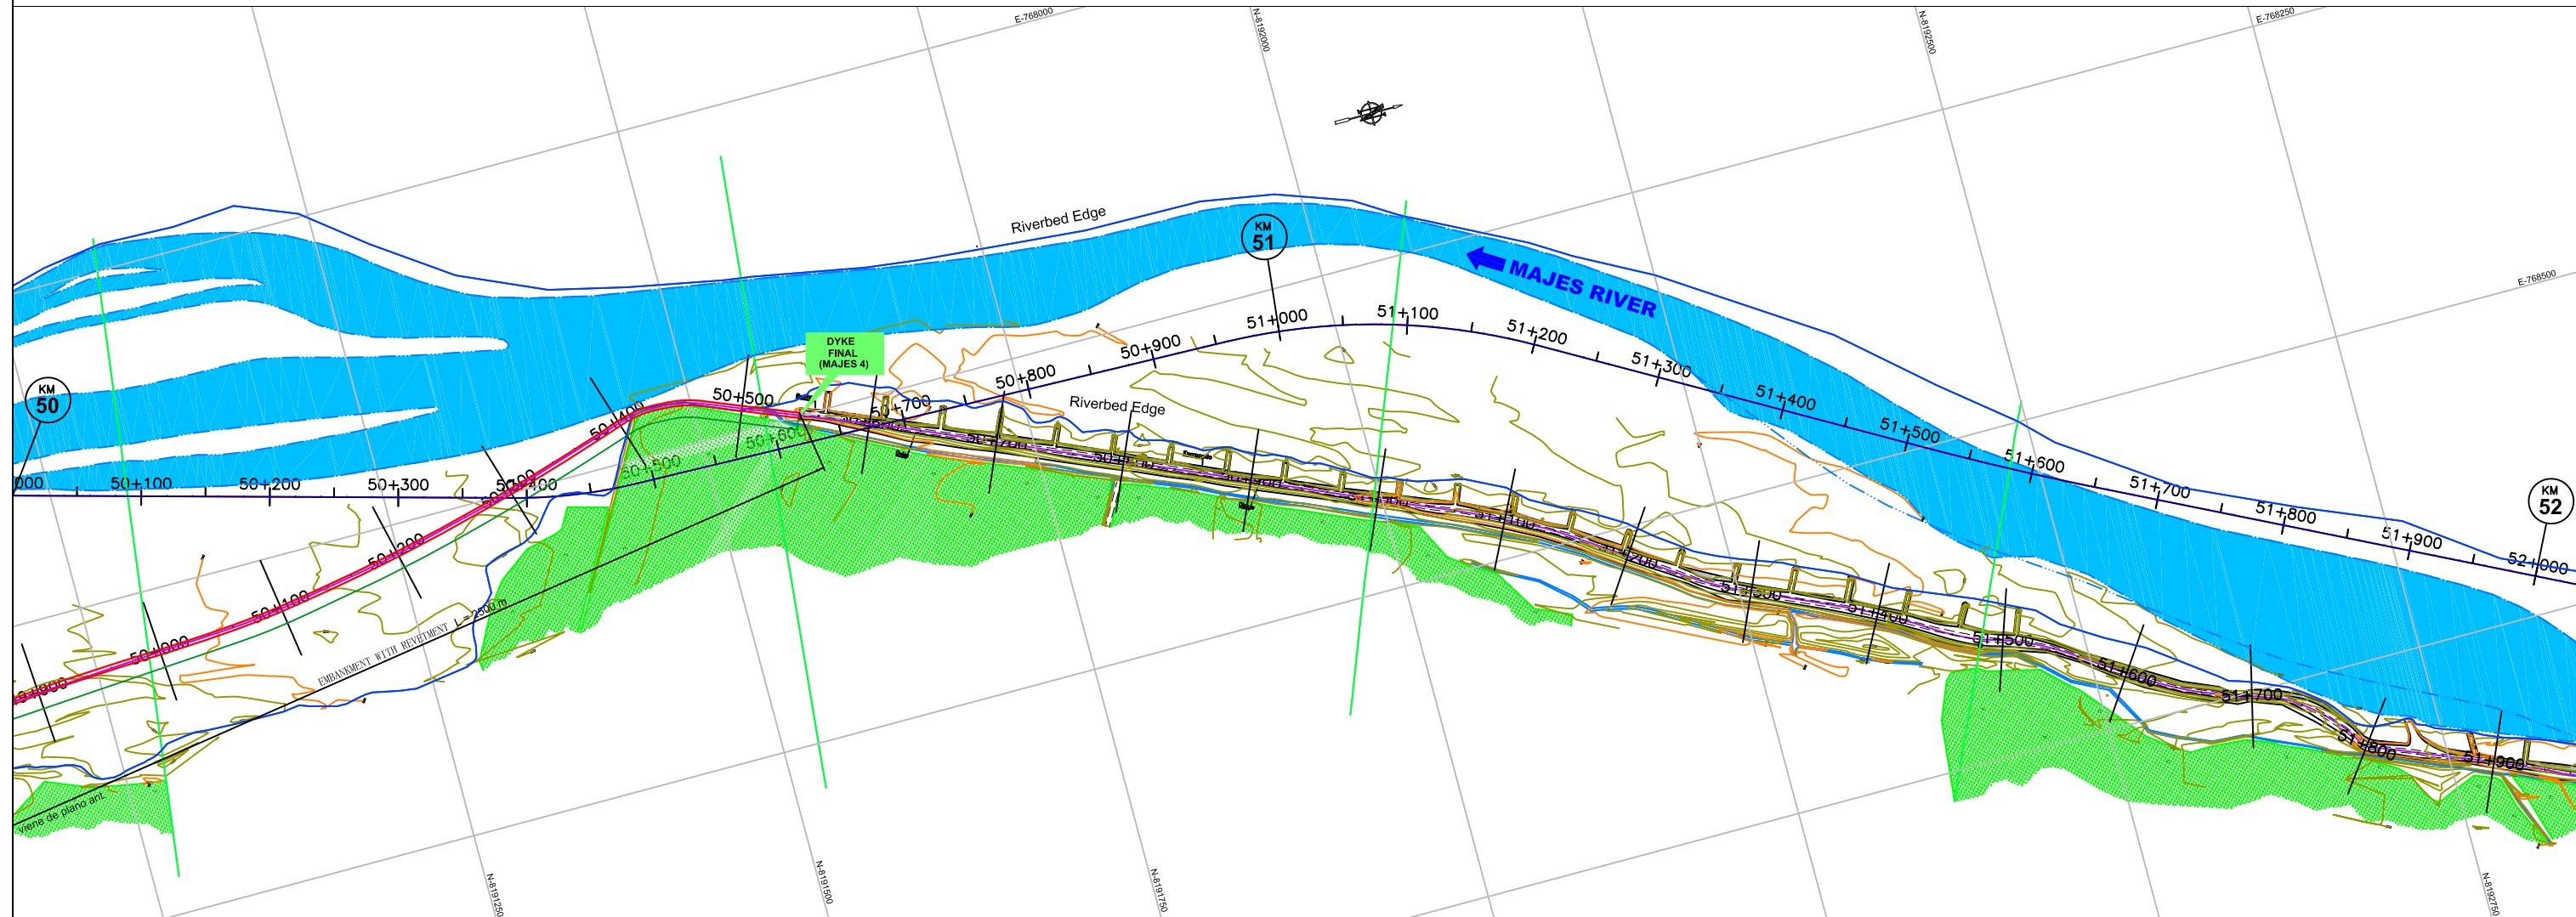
E-768000
N-8192000
N-8192500
E-768250
E-768500
Riverbed Edge
KM
51
MAJES RIVER
KM
50
DYKE
FINAL
(MAJES 4)
Riverbed Edge
000
50+100
50+200
50+300
50+400
50+500
50+600
50+700
50+800
50+900
51+000
51+100
51+200
51+300
51+400
51+500
51+600
51+700
51+800
51+900
52+000
KM
52
50+000
50+100
50+200
50+300
50+400
50+500
50+600
50+700
50+800
50+900
51+000
51+100
51+200
51+300
51+400
51+500
51+600
51+700
51+800
51+900
EMBANKMENT WITH REVETMENT L=2500 m
viene de plano ant.
N-8191250
N-8191500
N-8191750
N-8192750